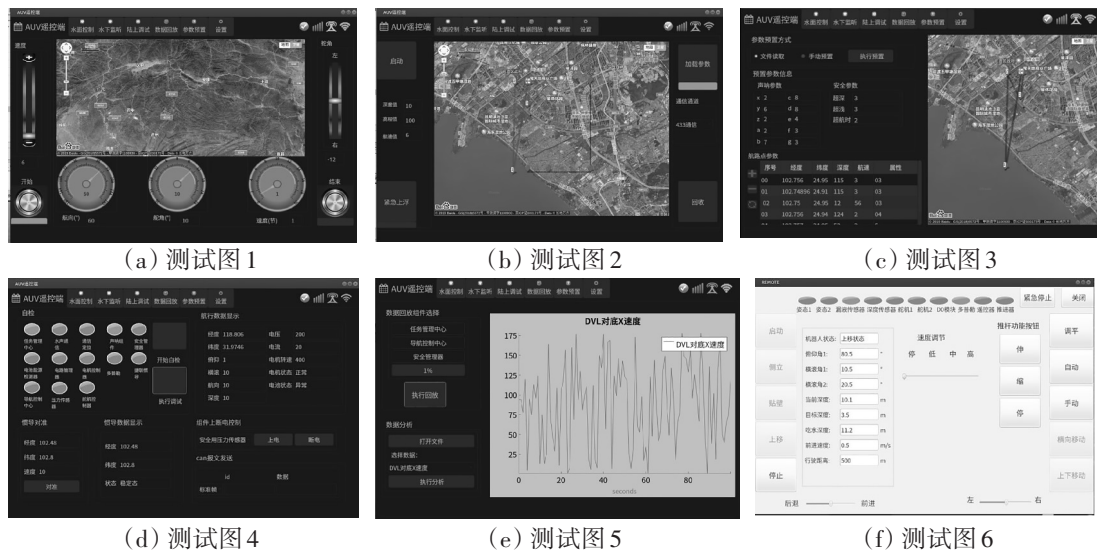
AUV遥控端 水面控制 水下监听 陆上调试 数据回放 参数预置 设置

速度 航向门 60 配角门 30 速度(节) 1 开始 结束 舵角 左 右 -12

(a) 测试图1

AUV遥控端 水面控制 水下监听 陆上调试 数据回放 参数预置 设置

启动 深潜值 10 高程值 100 航速值 6 紧急上浮 加载参数 通信通道 433通信 回收

(b) 测试图2

AUV遥控端 水面控制 水下监听 陆上调试 数据回放 参数预置 设置

参数预置方式
文件读取 手动预置 执行预置

预置参数信息
声呐参数 安全参数
x 2 c 8 超深 3
y 6 d 8 超浅 3
z 2 e 4 超航时 2
k 2 f 3
b 7 g 3

航路点参数

| 序号 | 经度 | 纬度 | 深度 | 航速 | 属性 |
|---|---|---|---|---|---|
| 00 | 102.756 | 24.95 | 115 | 3 | 03 |
| 01 | 102.74896 | 24.91 | 115 | 3 | 03 |
| 02 | 102.75 | 24.95 | 12 | 56 | 03 |
| 03 | 102.756 | 24.94 | 124 | 2 | 04 |

(c) 测试图3

AUV遥控端 水面控制 水下监听 陆上调试 数据回放 参数预置 设置

自检 开始自检 执行调试

航行数据显示
经度 118.806 电压 200
纬度 31.9746 电流 20
俯仰 1 电机转速 400
横滚 10 电机状态 正常
航向 10 电池状态 异常
深度 10

惯导对准
经度 102.46
纬度 102.8
速度 10
对准

惯导数据显示
经度 102.46
纬度 102.8
状态 稳定态

组件上断电控制
安全监视压力传感器 上电 断电
can报文发送
id 数据
标准帧

(d) 测试图4

AUV遥控端 水面控制 水下监听 陆上调试 数据回放 参数预置 设置

数据回放组件选择
任务管理中心
导航控制中心
安全管理器
1%
执行回放

数据分析
打开文件
选择数据:
DVL对底X速度
执行分析

DVL对底X速度
DVL对底X速度
175 150 125 100 75 50 25
0 20 40 60 80
seconds

(e) 测试图5

REMOTE
姿态1 姿态2 测深传感器 深度传感器 舵机1 舵机2 DO模块 多普勒 通控器 推进器 紧急停止 关闭

启动 侧立 贴壁 上移 停止

机器人状态: 上移状态
俯仰角1: 80.5 °
横滚角1: 10.5 °
横滚角2: 20.5 °
当前深度: 10.1 m
目标深度: 3.5 m
吃水深度: 11.2 m
前进速度: 0.5 m/s
行驶距离: 500 m

速度调节
停 低 中 高

推杆动作按钮
伸 缩 停

调平 自动 手动 横向移动 上下移动

后退 前进 左 右

(f) 测试图6